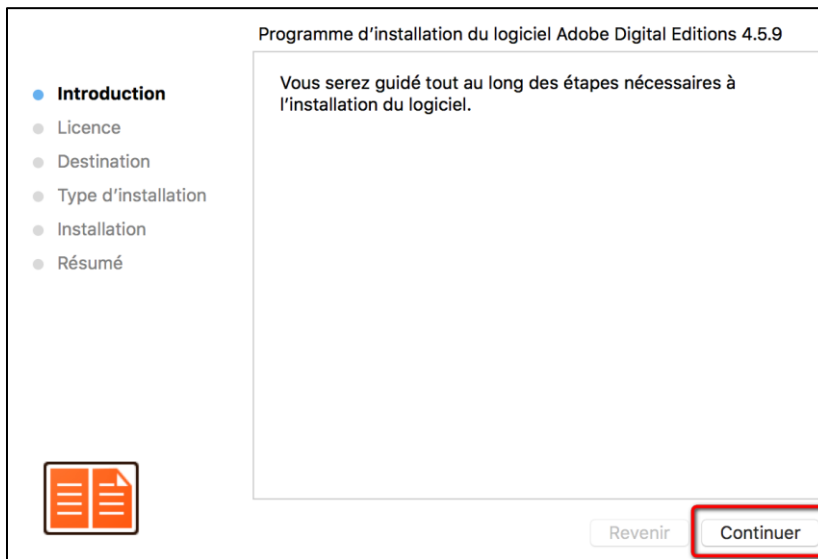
Programme d’installation du logiciel Adobe Digital Editions 4.5.9

Introduction
Licence
Destination
Type d’installation
Installation
Résumé

Vous serez guidé tout au long des étapes nécessaires à l’installation du logiciel.

Revenir
Continuer